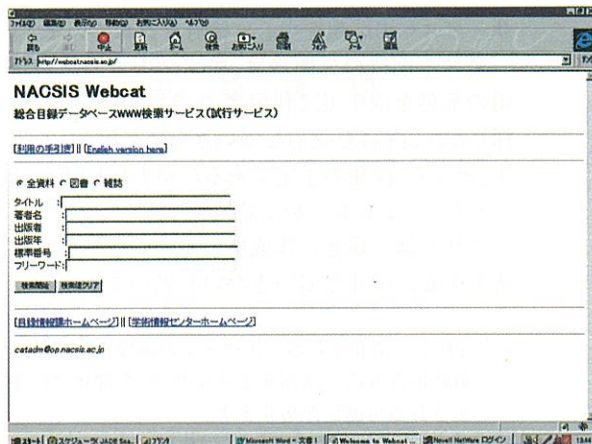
ファイル(F) 編集(E) 表示(V) 移動(G) お気に入り(A) ヘルプ(H)

戻る 進む 中止 更新 ホーム 検索 お気に入り 印刷 フォント メール 編集

アドレス http://webcat.nacsis.ac.jp/

NACSIS Webcat

総合目録データベースWWW検索サービス(試行サービス)

[利用の手引き] || [English version here]

全資料 図書 雑誌

タイトル :
著者名 :
出版者 :
出版年 :
標準番号 :
フリーワード:

検索開始 検索語クリア

[目録情報課ホームページ] || [学術情報センターホームページ]

catadm@op.nacsis.ac.jp

スタート | スケジューラ JADE Sea... | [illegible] | Microsoft Word - 文書1 | Welcome to Webcat ... | Novell NetWare ログイン | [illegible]